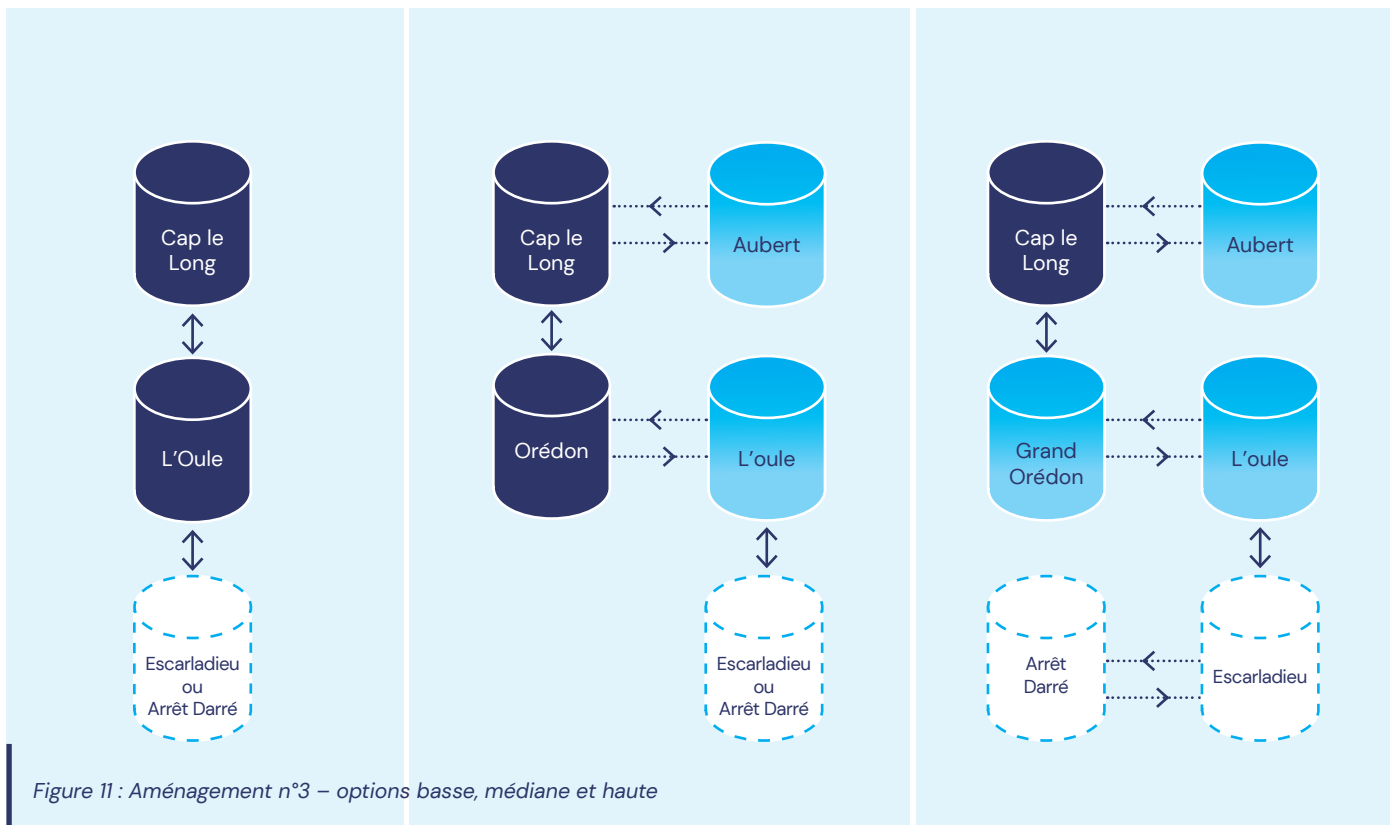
Cap le Long

L'Oule

Escarladieu ou Arrêt Darré

Cap le Long

Aubert

Orédon

L'oule

Escarladieu ou Arrêt Darré

Cap le Long

Aubert

Grand Orédon

L'oule

Arrêt Darré

Escarladieu

Figure 11 : Aménagement n°3 – options basse, médiane et haute